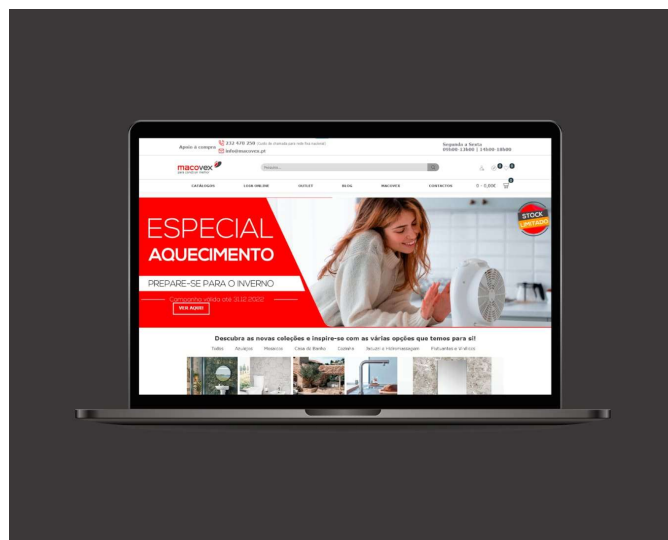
Apoio à compra 232 470 250 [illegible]
info@macovex.pt

Segunda a Sexta
09h00-13h00 | 14h00-18h00

macovex

Pesquisa...

0,00€

CATÁLOGOS LOJA ONLINE OUTLET BLOG MACOVEX CONTACTOS

ESPECIAL
AQUECIMENTO

PREPARE-SE PARA O INVERNO

Campanha válida até 31.12.2022

VER AGORA

STOCK LIMITADO

Descubra as novas coleções e inspire-se com as várias opções que temos para si!

Todos Azulejos Mosaicos Casa de Banho Cozinha Jacuzzi e Hidromassagem Pulverizadores e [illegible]